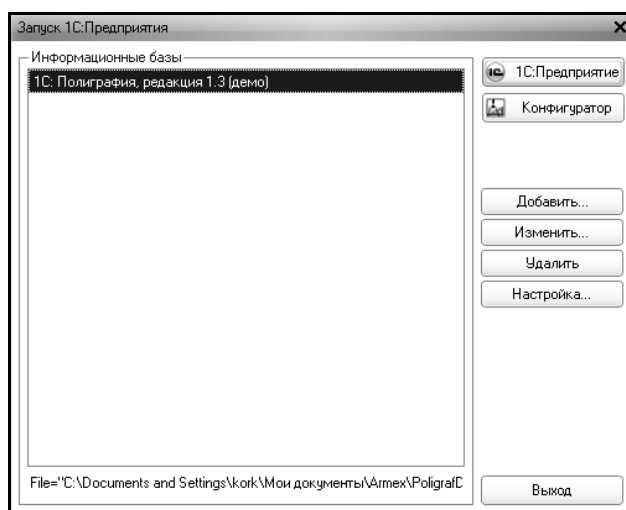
Запуск 1С:Предприятия

Информационные базы

1С: Полиграфия, редакция 1.3 (демо)

1С:Предприятие

Конфигуратор

Добавить...

Изменить...

Удалить

Настройка...

File="C:\Documents and Settings\kork\Мои документы\Armex\PoligrafC

Выход